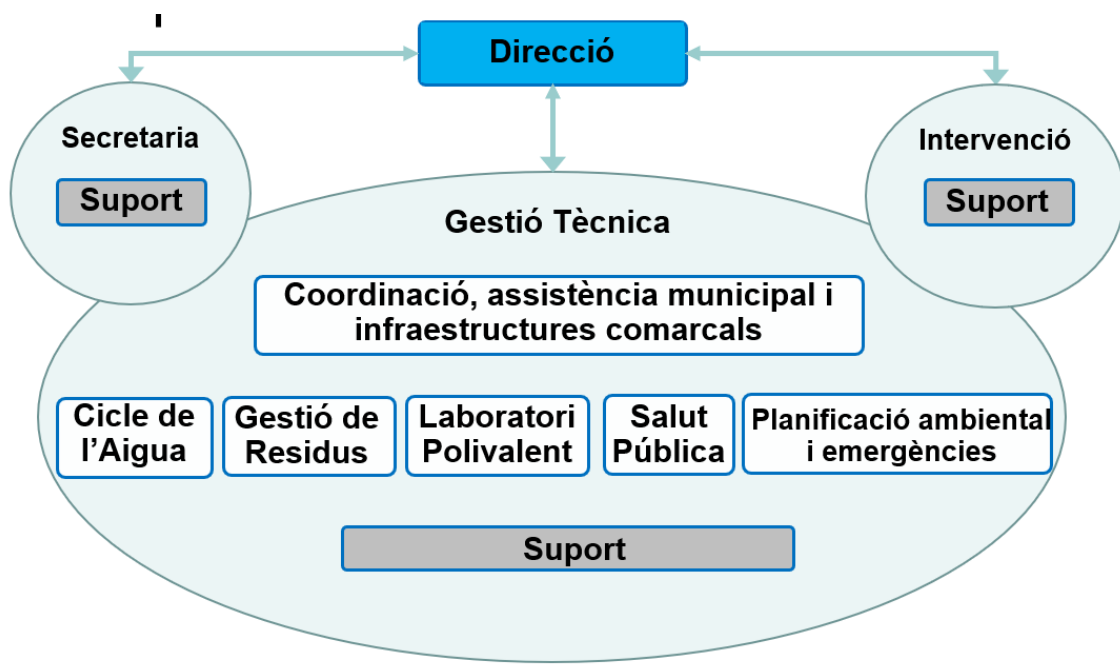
Direcció

Secretaria

Suport

Intervenció

Suport

Gestió Tècnica

Coordinació, assistència municipal i infraestructures comarcals

Cicle de l'Aigua

Gestió de Residus

Laboratori Polivalent

Salut Pública

Planificació ambiental i emergències

Suport